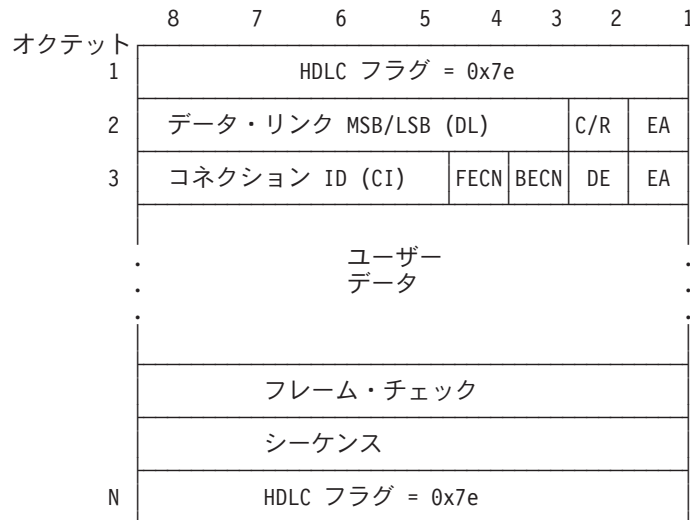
| オクテット | 8 | 7 | 6 | 5 | 4 | 3 | 2 | 1 |
|---|---|---|---|---|---|---|---|---|
| 1 | HDLC フラグ = 0x7e | | | | | | | |
| 2 | データ・リンク MSB/LSB (DL) | | | | | | C/R | EA |
| 3 | コネクション ID (CI) | | | | FECN | BECN | DE | EA |
| . . . | ユーザー データ | | | | | | | |
| | フレーム・チェック | | | | | | | |
| | シーケンス | | | | | | | |
| N | HDLC フラグ = 0x7e | | | | | | | |